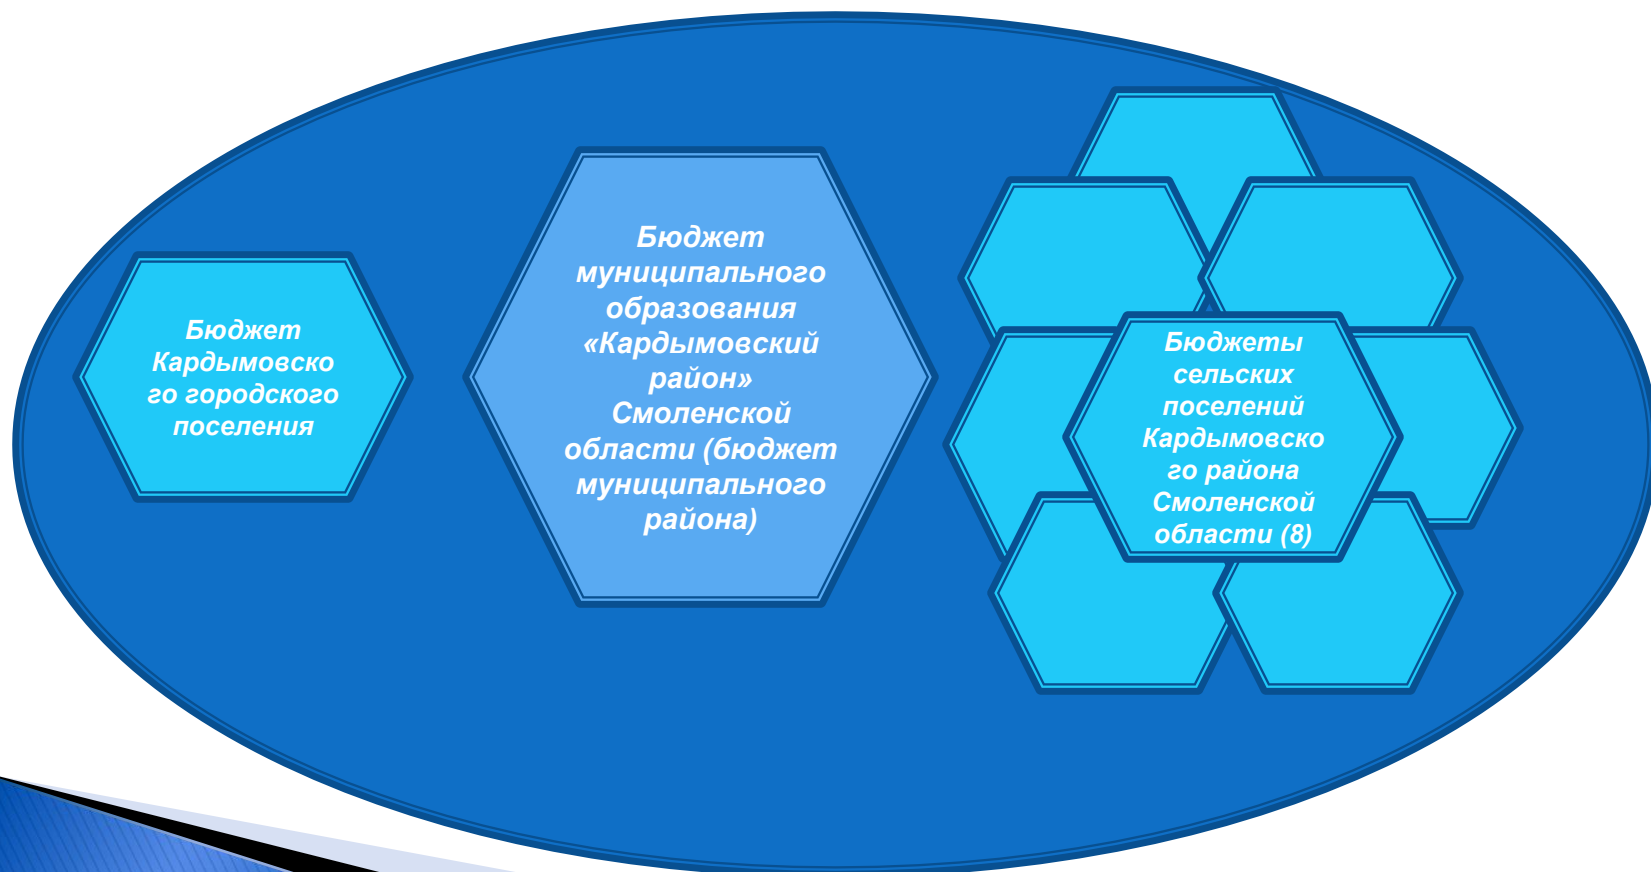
Бюджет Кардымовского городского поселения

Бюджет муниципального образования «Кардымовский район» Смоленской области (бюджет муниципального района)

Бюджеты сельских поселений Кардымовского района Смоленской области (8)